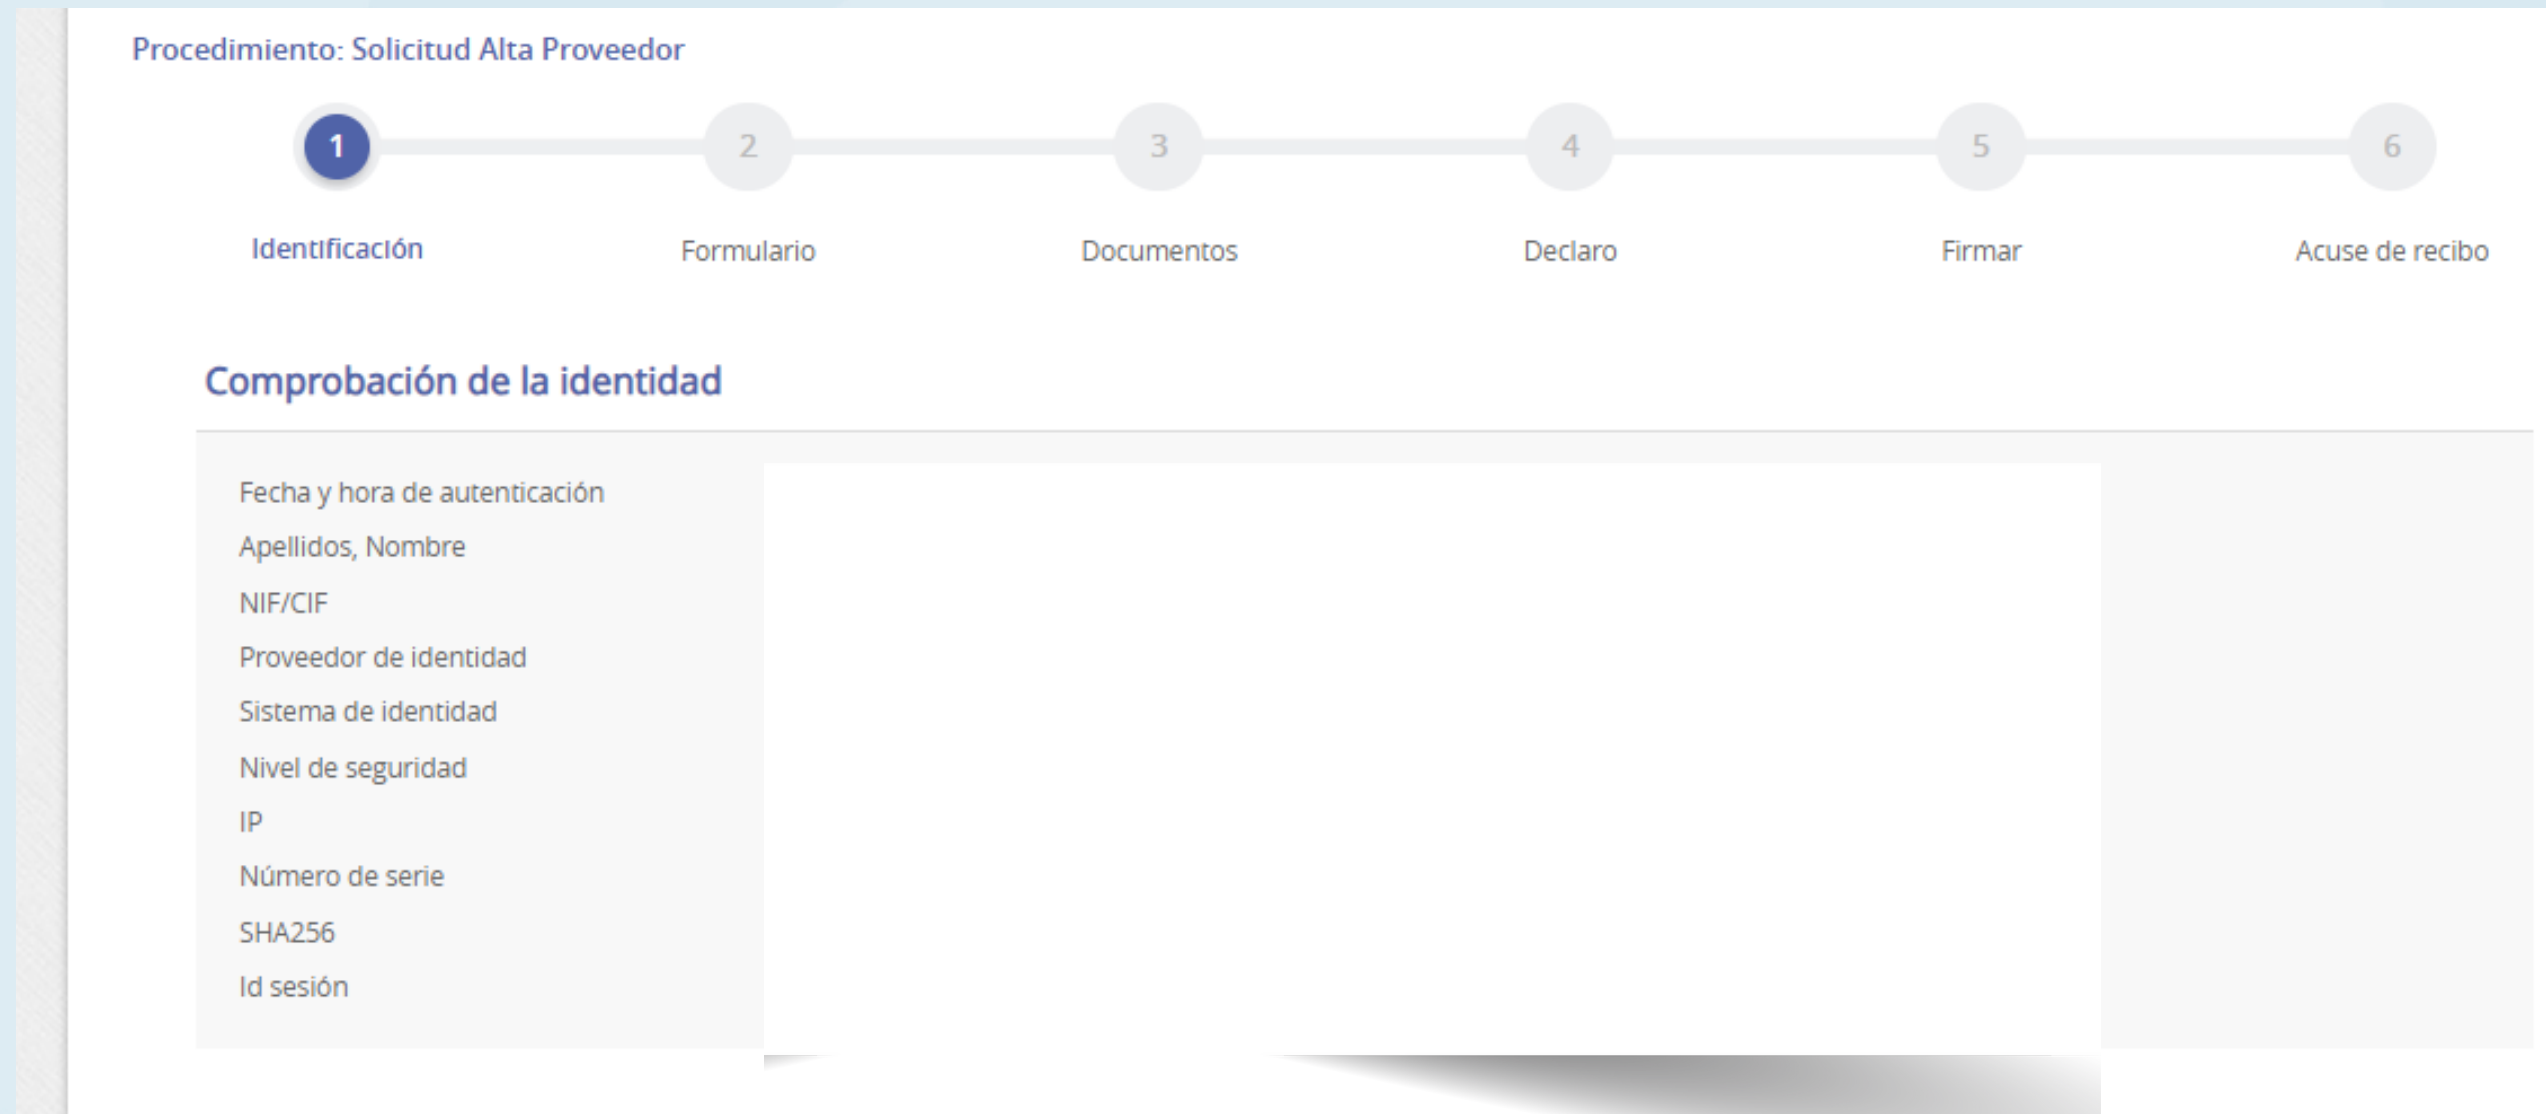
Procedimiento: Solicitud Alta Proveedor

1
Identificación

2
Formulario

3
Documentos

4
Declaro

5
Firmar

6
Acuse de recibo

Comprobación de la identidad

Fecha y hora de autenticación
Apellidos, Nombre
NIF/CIF
Proveedor de identidad
Sistema de identidad
Nivel de seguridad
IP
Número de serie
SHA256
Id sesión